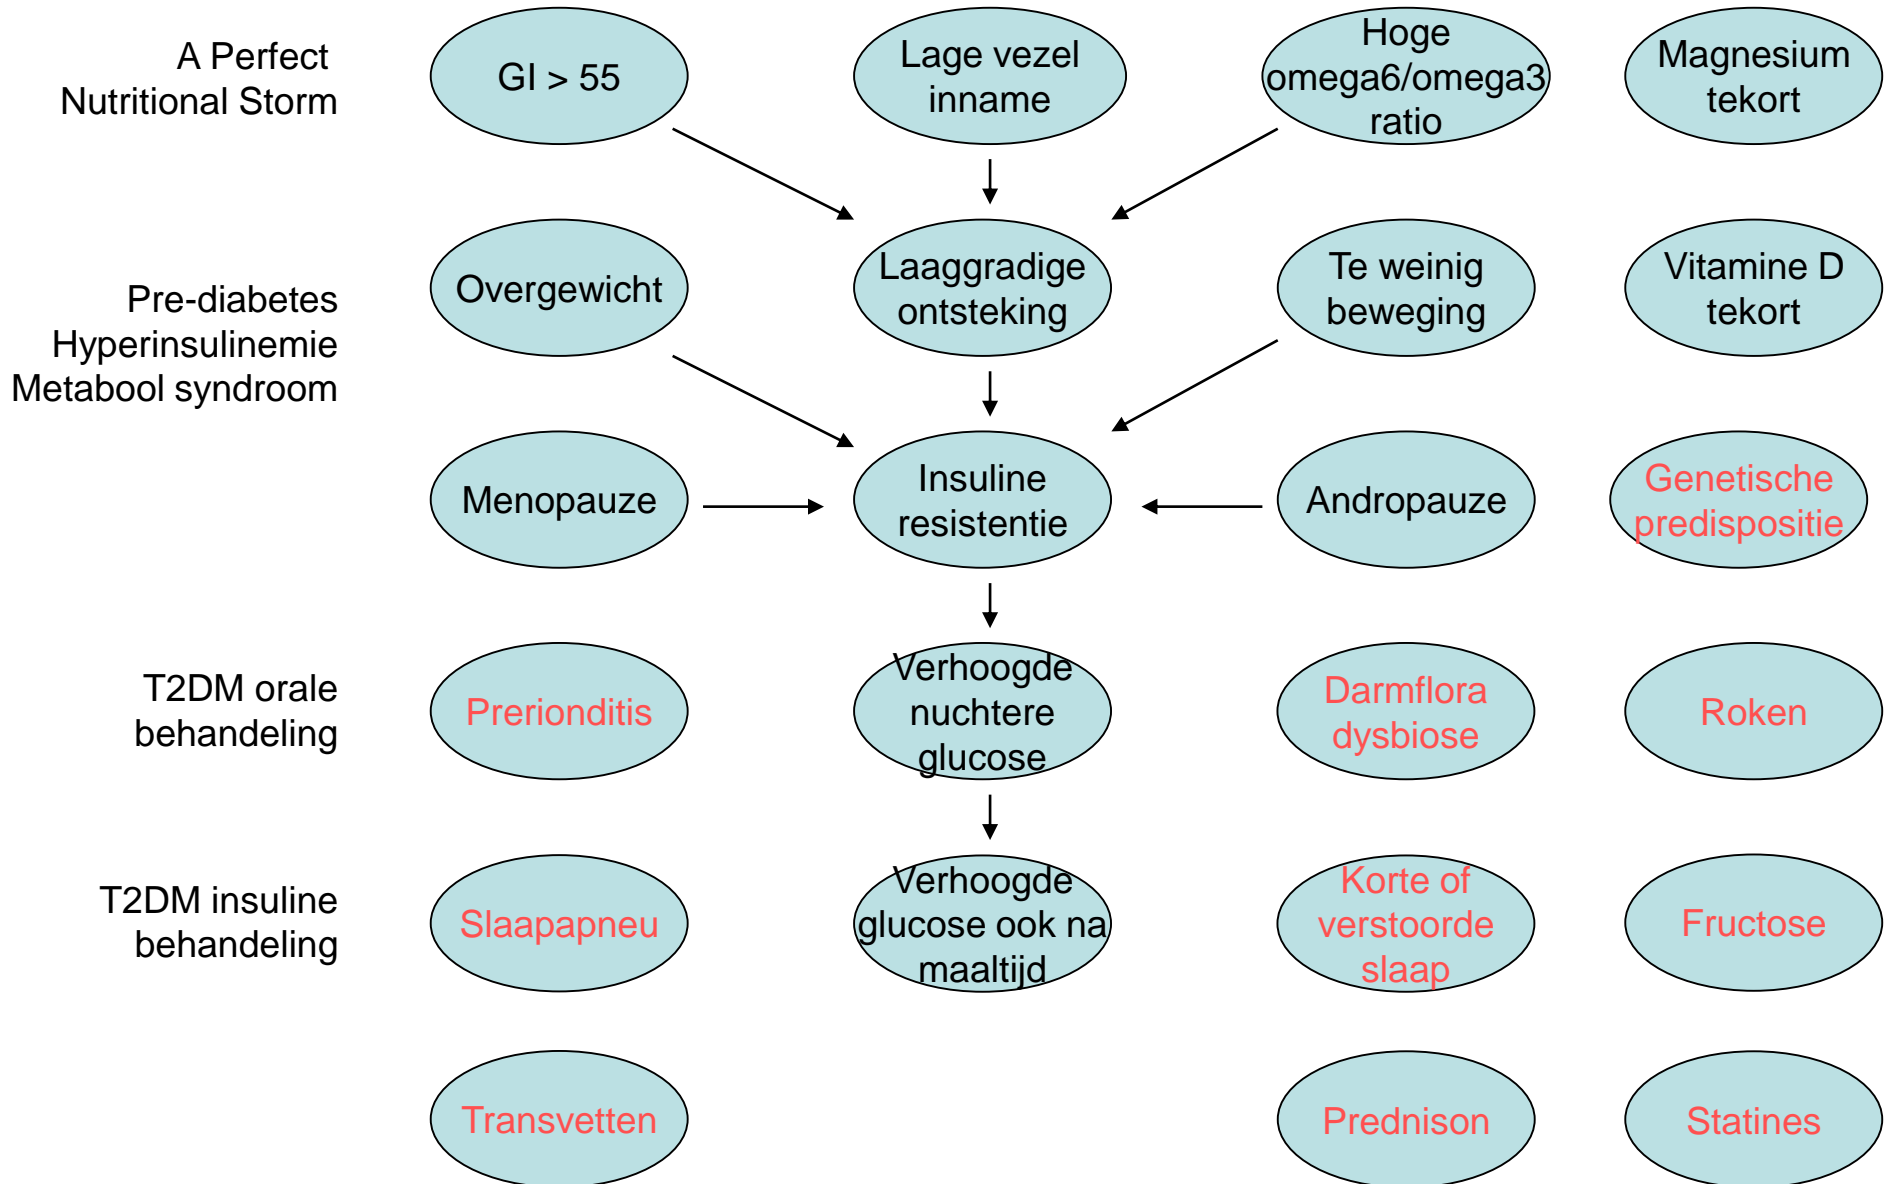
A Perfect Nutritional Storm

GI > 55

Lage vezel inname

Hoge omega6/omega3 ratio

Magnesium tekort

Pre-diabetes
Hyperinsulinemie
Metabool syndroom

Overgewicht

Laaggradige ontsteking

Te weinig beweging

Vitamine D tekort

Menopauze

Insuline resistentie

Andropauze

Genetische predispositie

T2DM orale behandeling

Prerionditis

Verhoogde nuchtere glucose

Darmflora dysbiose

Roken

T2DM insuline behandeling

Slaapapneu

Verhoogde glucose ook na maaltijd

Korte of verstoorde slaap

Fructose

Transvetten

Prednison

Statines